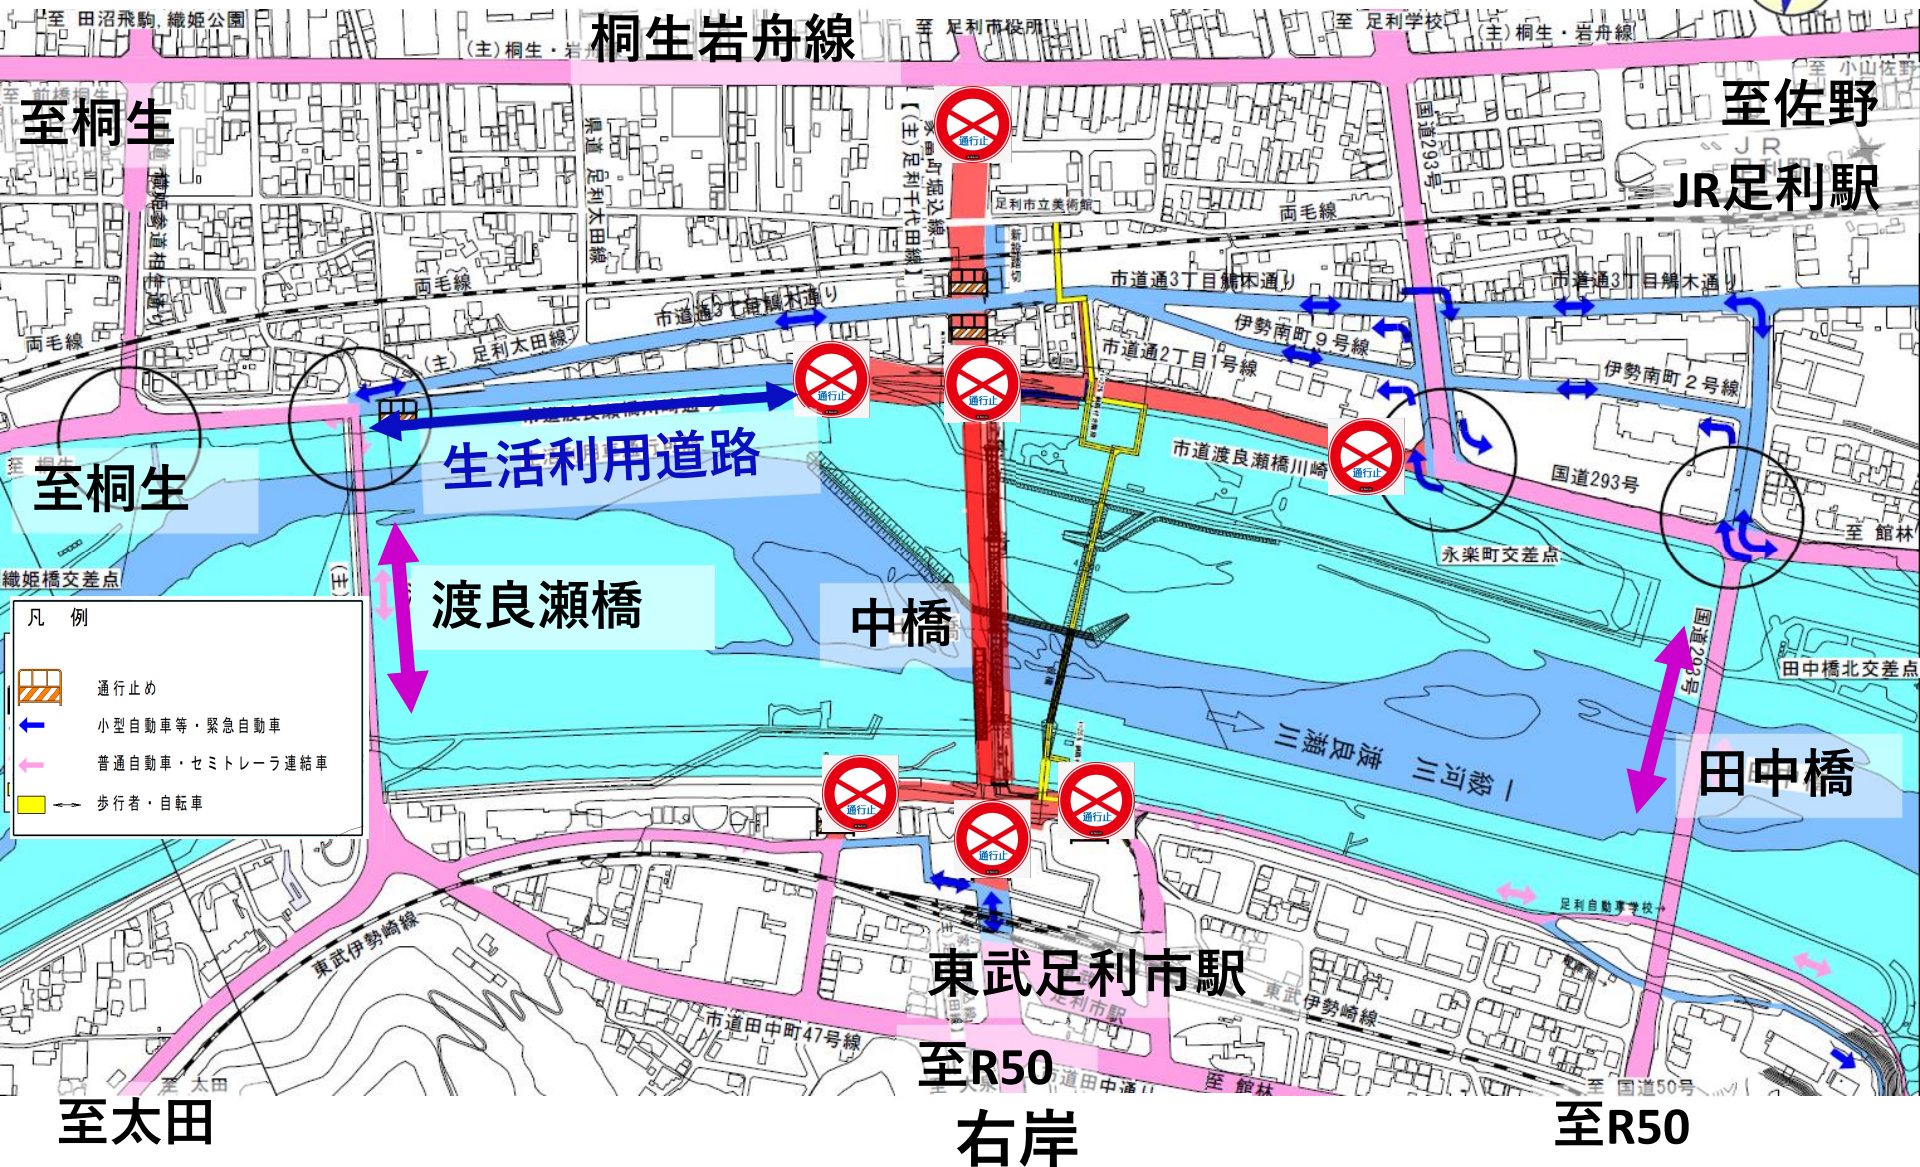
至 田沼飛駒, 織姫公園
(主)桐生・岩舟線
桐生岩舟線
至 足利市役所
至 足利学校
(主)桐生・岩舟線
至 小山佐野
至佐野
至 前橋
至桐生
JR足利駅
国道293号
県道 足利太田線
(主)足利千代田線
両毛線
足利市立美術館
両毛線
市道通3丁目鶏木通り
市道通3丁目鶏木通り
両毛線
市道通3丁目鶏木通り
(主)足利太田線
伊勢南町9号線
市道通2丁目1号線
伊勢南町2号線
通行止
通行止
通行止
通行止
生活利用道路
市道渡良瀬橋川崎
国道293号
至桐生
至 館林
永楽町交差点
織姫橋交差点
渡良瀬橋
中橋
田中橋北交差点
凡 例
通行止め
小型自動車等・緊急自動車
普通自動車・セミトレーラ連結車
歩行者・自転車
渡良瀬川
国道293号
田中橋
通行止
通行止
通行止
足利自動車学校
東武伊勢崎線
東武足利市駅
東武伊勢崎線
市道田中町47号線
至R50
至 館林
至 太田
至太田
右岸
至 国道50号
至R50